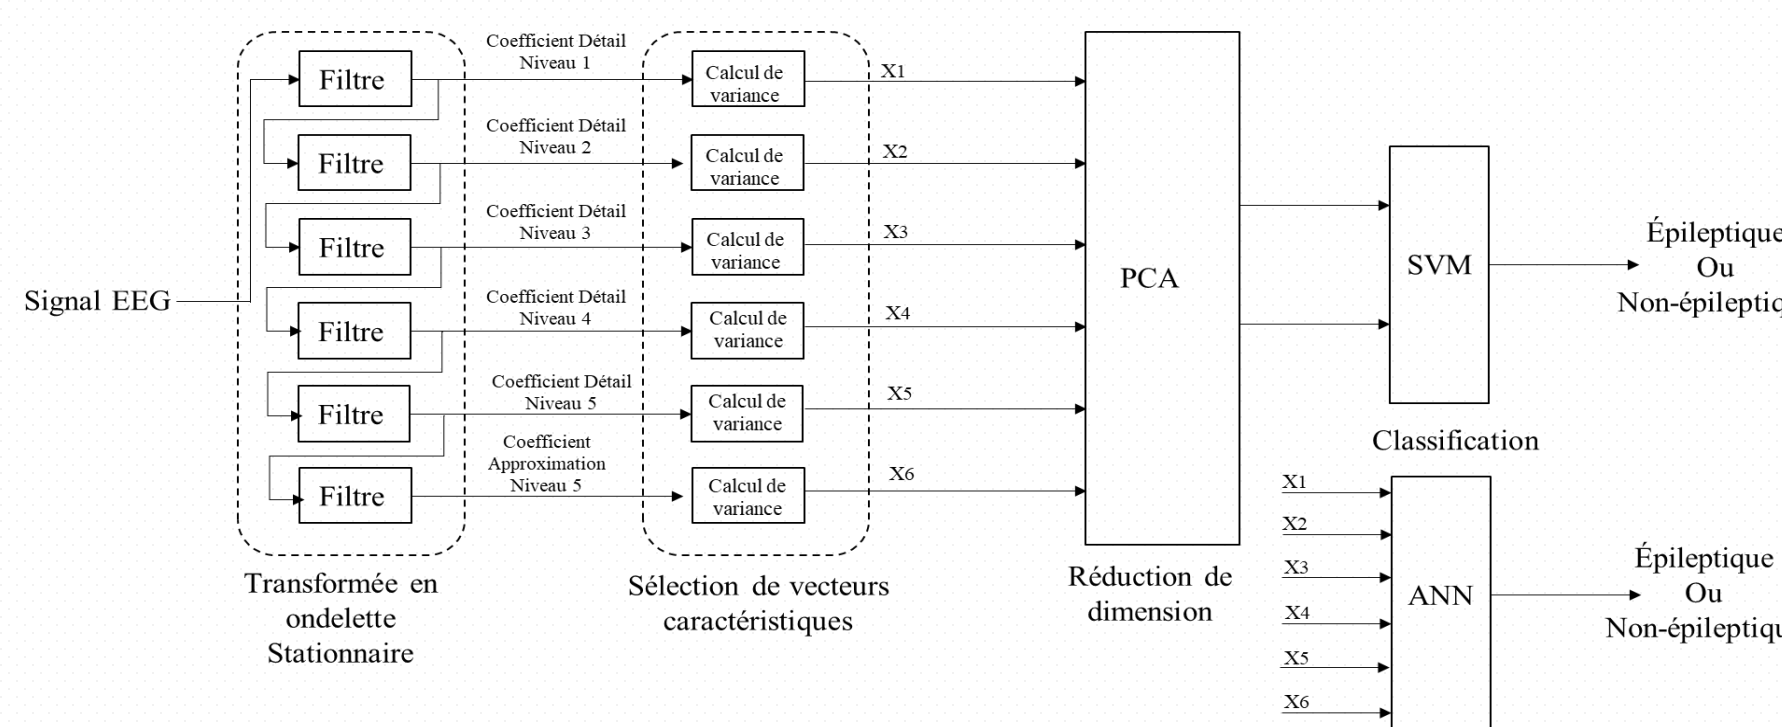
Signal EEG

Filtre
Filtre
Filtre
Filtre
Filtre
Filtre

Transformée en ondelette Stationnaire

Coefficient Détail Niveau 1
Coefficient Détail Niveau 2
Coefficient Détail Niveau 3
Coefficient Détail Niveau 4
Coefficient Détail Niveau 5
Coefficient Approximation Niveau 5

Calcul de variance
Calcul de variance
Calcul de variance
Calcul de variance
Calcul de variance
Calcul de variance

Sélection de vecteurs caractéristiques

X1
X2
X3
X4
X5
X6

PCA

Réduction de dimension

SVM

Épileptique Ou Non-épileptiq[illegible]

Classification

X1
X2
X3
X4
X5
X6

ANN

Épileptique Ou Non-épileptiqu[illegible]